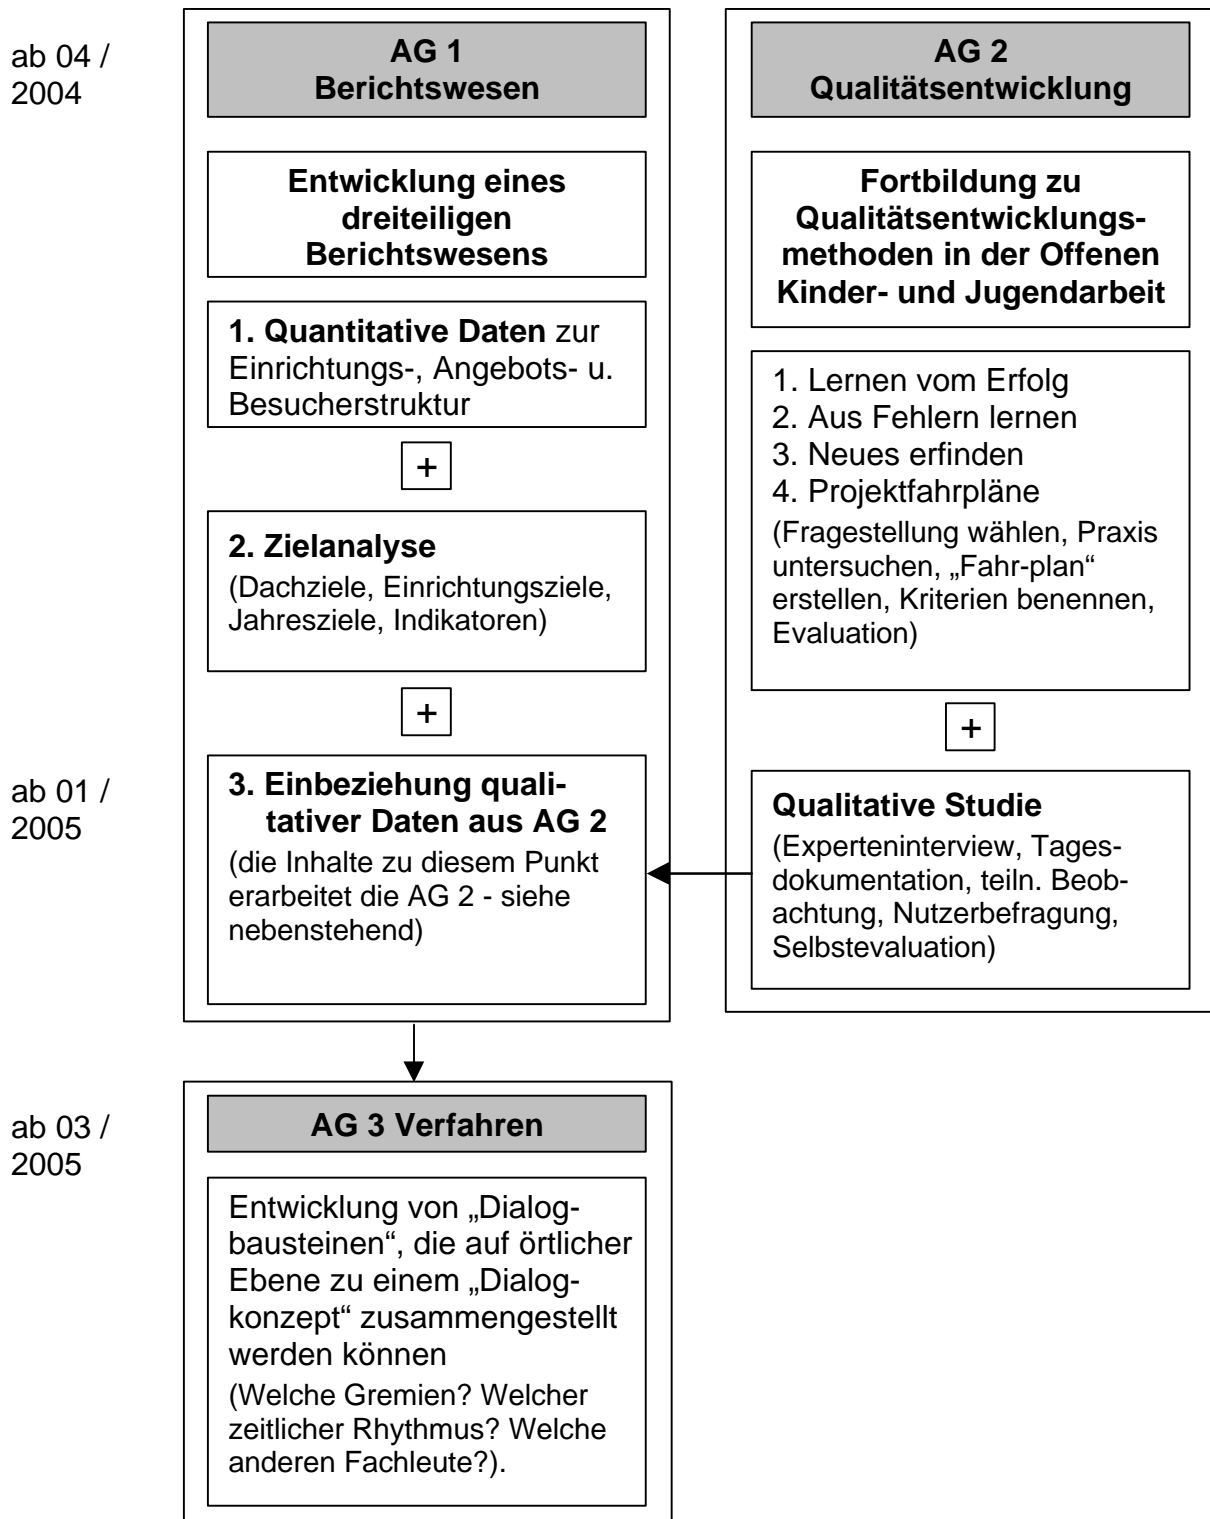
ab 04 / 2004

AG 1
Berichtswesen

Entwicklung eines dreiteiligen Berichtswesens

1. Quantitative Daten zur Einrichtungs-, Angebots- u. Besucherstruktur

+

2. Zielanalyse
(Dachziele, Einrichtungsziele, Jahresziele, Indikatoren)

+

ab 01 / 2005

3. Einbeziehung qualitativer Daten aus AG 2
(die Inhalte zu diesem Punkt erarbeitet die AG 2 - siehe nebenstehend)

AG 2
Qualitätsentwicklung

Fortbildung zu Qualitätsentwicklungsmethoden in der Offenen Kinder- und Jugendarbeit

1. Lernen vom Erfolg
2. Aus Fehlern lernen
3. Neues erfinden
4. Projektfahrpläne
(Fragestellung wählen, Praxis untersuchen, „Fahr-plan" erstellen, Kriterien benennen, Evaluation)

+

Qualitative Studie
(Experteninterview, Tagesdokumentation, teiln. Beobachtung, Nutzerbefragung, Selbstevaluation)

ab 03 / 2005

AG 3 Verfahren

Entwicklung von „Dialogbausteinen", die auf örtlicher Ebene zu einem „Dialogkonzept" zusammengestellt werden können
(Welche Gremien? Welcher zeitlicher Rhythmus? Welche anderen Fachleute?).